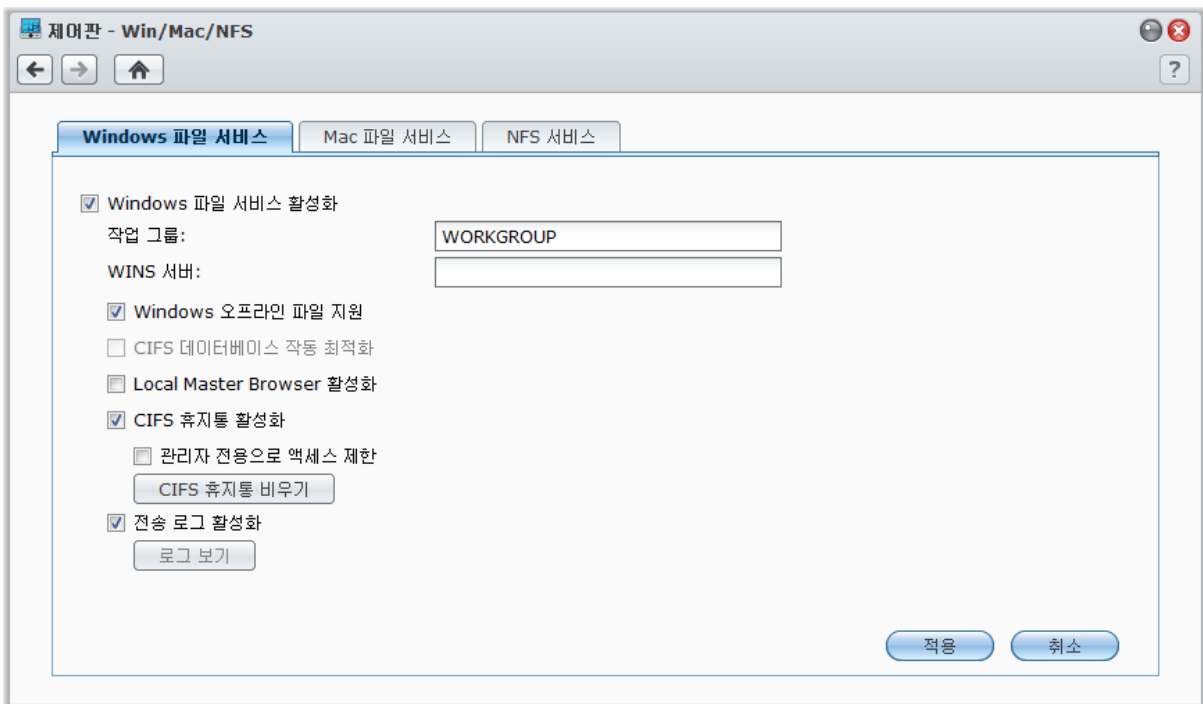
제어판 - Win/Mac/NFS

?

Windows 파일 서비스 | Mac 파일 서비스 | NFS 서비스

☑ Windows 파일 서비스 활성화

작업 그룹: WORKGROUP

WINS 서버:

☑ Windows 오프라인 파일 지원

☐ CIFS 데이터베이스 작동 최적화

☐ Local Master Browser 활성화

☑ CIFS 휴지통 활성화

☐ 관리자 전용으로 액세스 제한

CIFS 휴지통 비우기

☑ 전송 로그 활성화

로그 보기

적용 취소